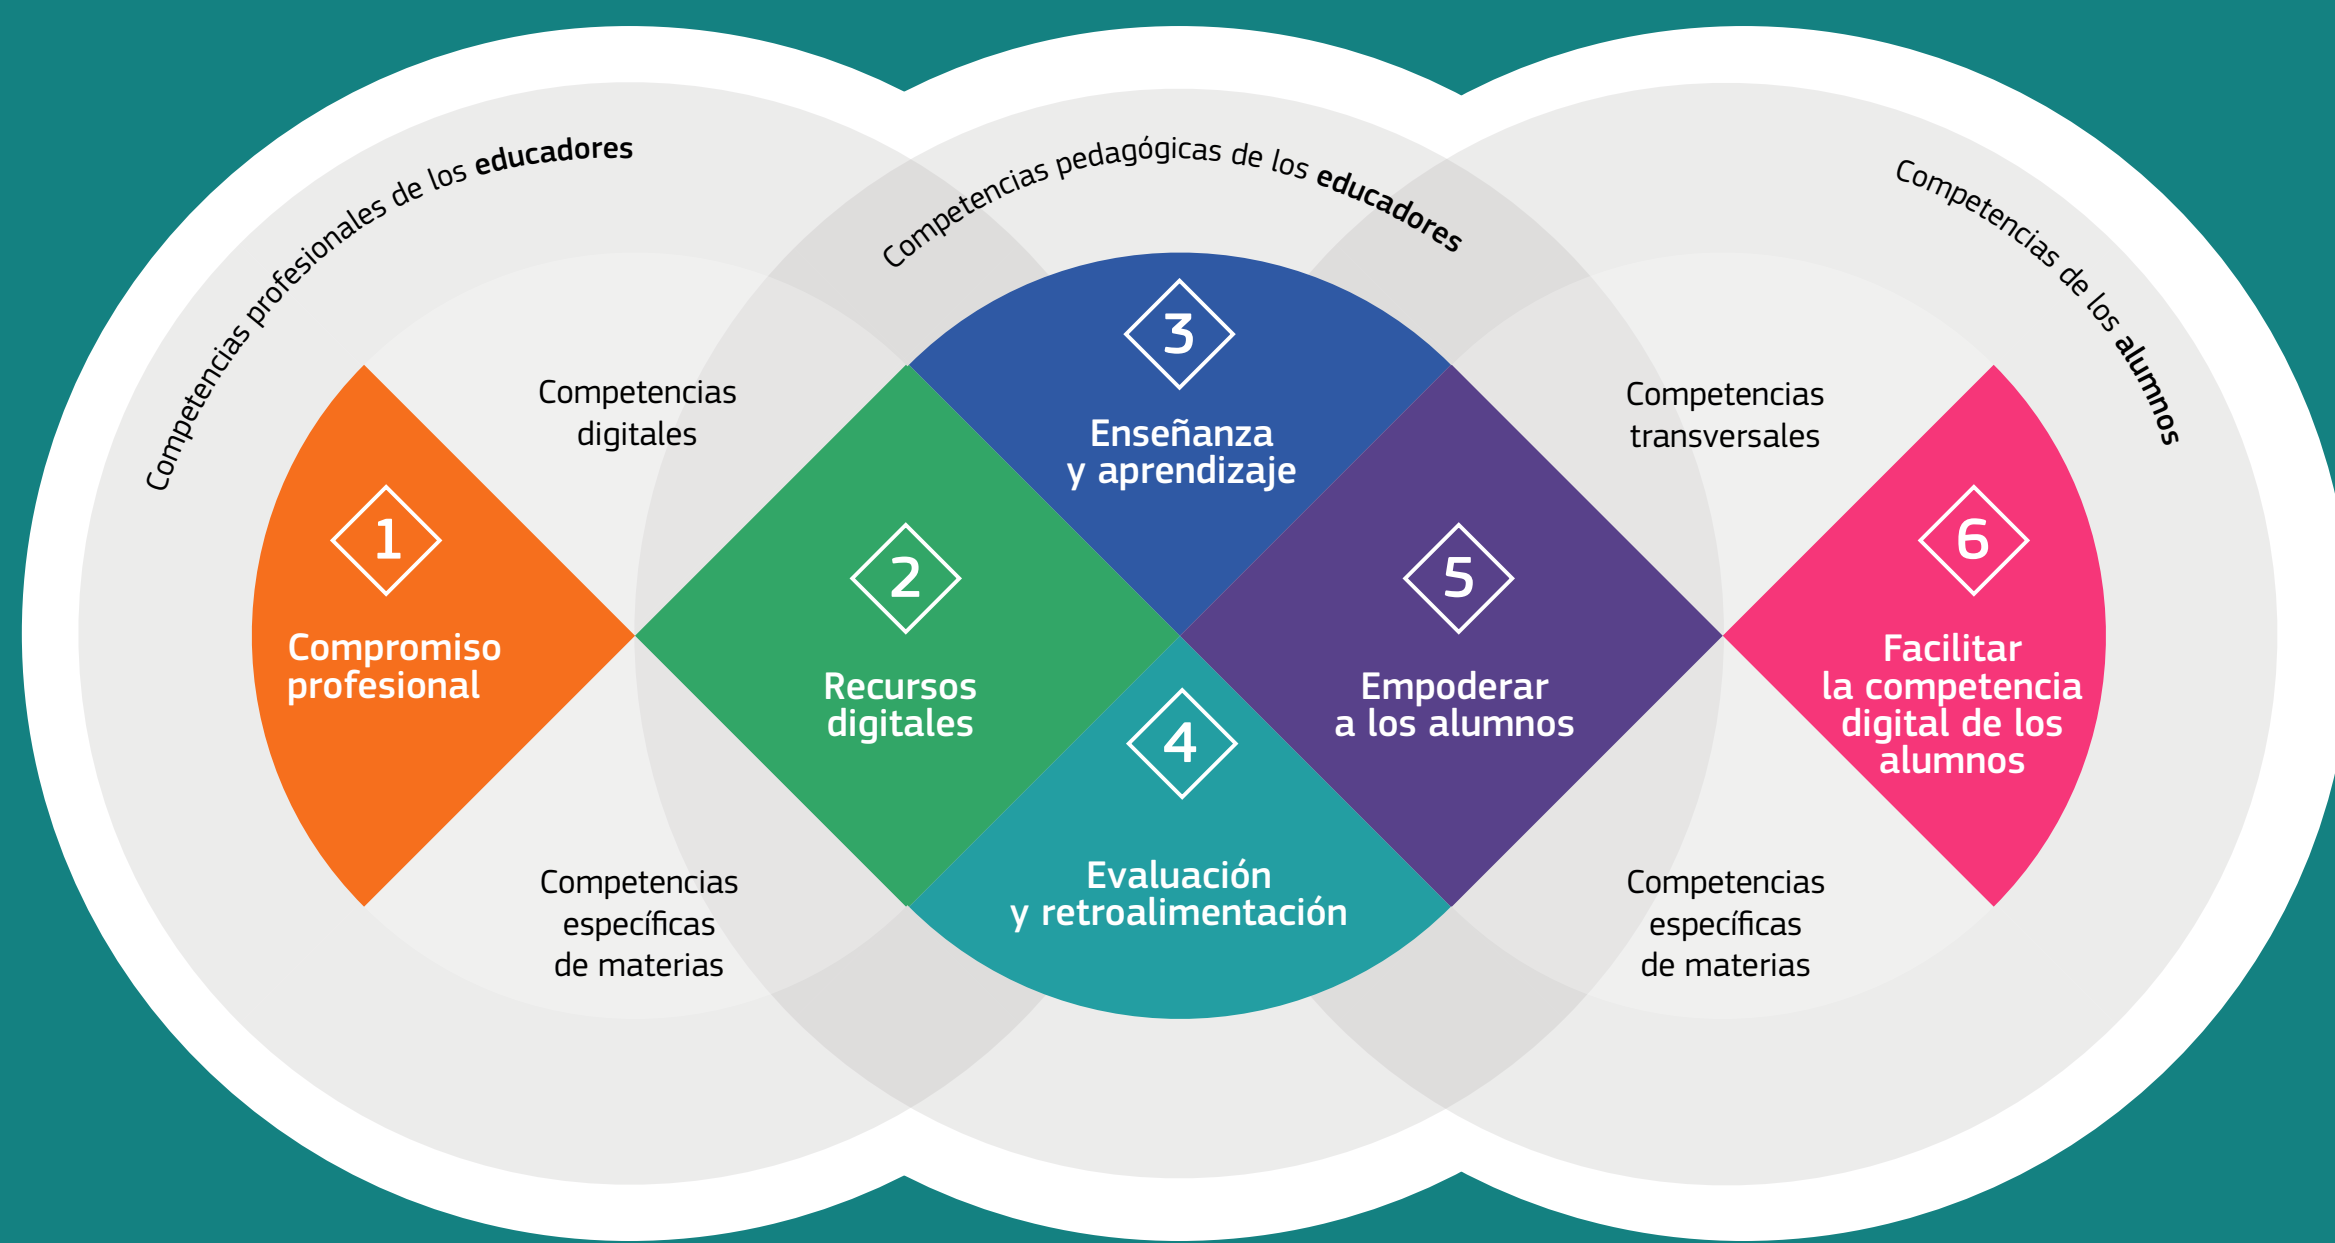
Competencias profesionales de los educadores

Competencias pedagógicas de los educadores

Competencias de los alumnos

Competencias digitales

Competencias transversales

3

Enseñanza y aprendizaje

1

Compromiso profesional

2

Recursos digitales

5

Empoderar a los alumnos

6

Facilitar la competencia digital de los alumnos

4

Evaluación y retroalimentación

Competencias específicas de materias

Competencias específicas de materias